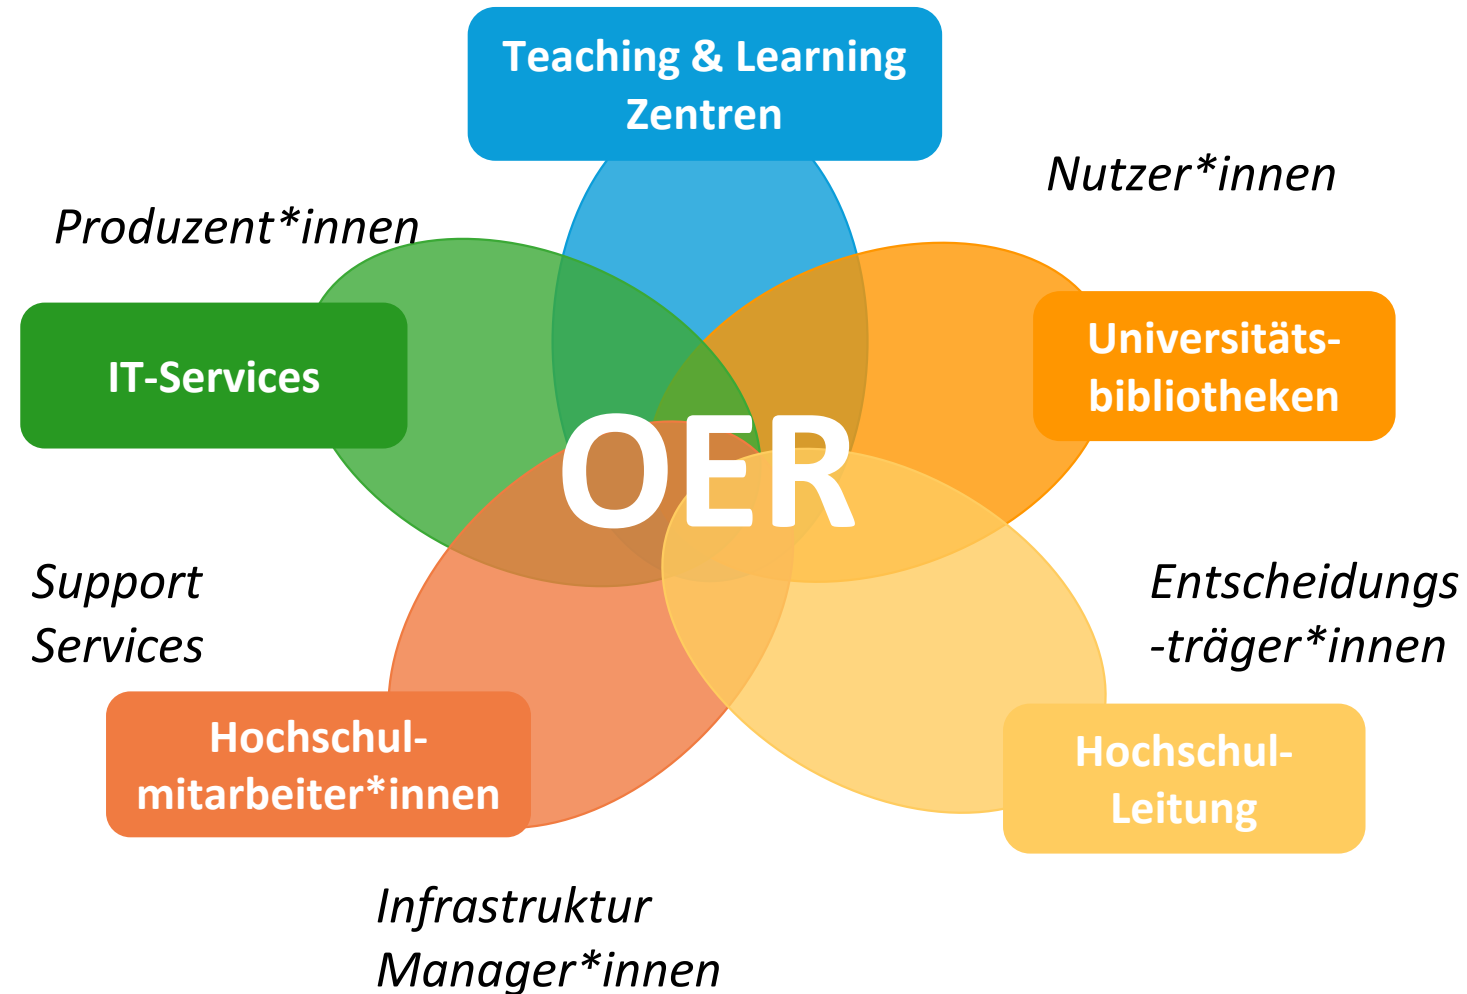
Teaching & Learning Zentren

Nutzer*innen

Produzent*innen

IT-Services

Universitäts-bibliotheken

OER

Support Services

Entscheidungs -träger*innen

Hochschul-mitarbeiter*innen

Hochschul-Leitung

Infrastruktur Manager*innen